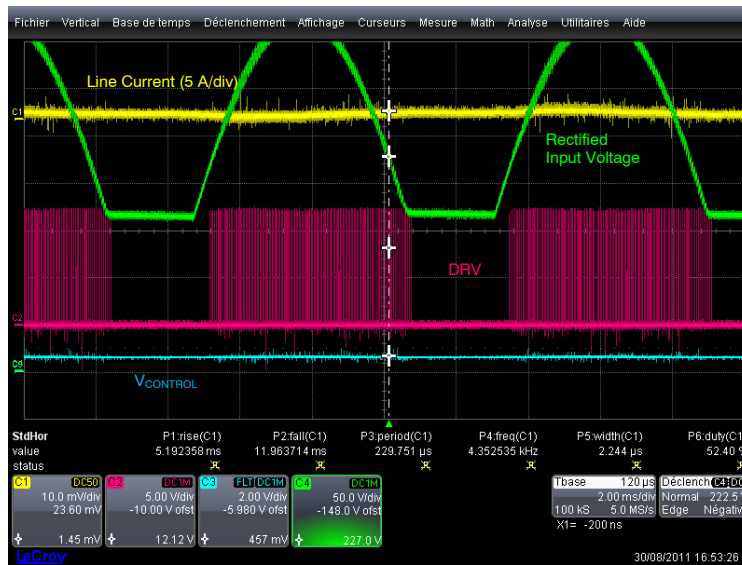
Fichier Vertical Base de temps Déclenchement Affichage Curseurs Mesure Math Analyse Utilitaires Aide

Line Current (5 A/div)

C1

Rectified Input Voltage

DRV

C2

C4

V$_{CONTROL}$

| StdHor | P1:rise(C1) | P2:fall(C1) | P3:period(C1) | P4:freq(C1) | P5:width(C1) | P6:duty(C1) |
|---|---|---|---|---|---|---|
| value | 5.192358 ms | 11.963714 ms | 229.751 µs | 4.352535 kHz | 2.244 µs | 52.40 % |
| status | | | | | | |

C1 DC50 10.0 mV/div 23.60 mV 1.45 mV

C2 DC1M 5.00 V/div -10.00 V ofst 12.12 V

C3 FLT DC1M 2.00 V/div -5.980 V ofst 457 mV

C4 DC1M 50.0 V/div -148.0 V ofst 227.0 V

Tbase 120 µs 2.00 ms/div 100 kS 5.0 MS/s

X1= -200 ns

Déclench C4 DC Normal 222.5 Edge Négativ

LeCroy

30/08/2011 16:53:26